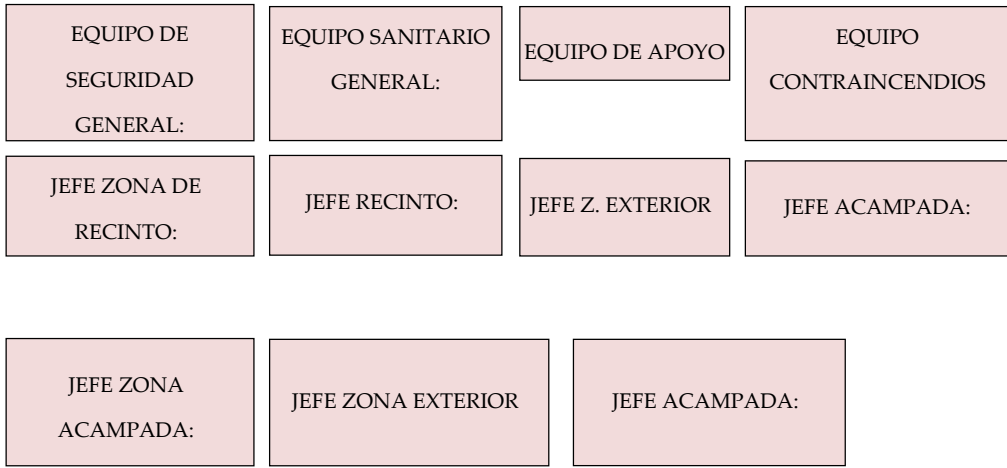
EQUIPO DE SEGURIDAD GENERAL:

EQUIPO SANITARIO GENERAL:

EQUIPO DE APOYO

EQUIPO CONTRAINCENDIOS

JEFE ZONA DE RECINTO:

JEFE RECINTO:

JEFE Z. EXTERIOR

JEFE ACAMPADA:

JEFE ZONA ACAMPADA:

JEFE ZONA EXTERIOR

JEFE ACAMPADA: